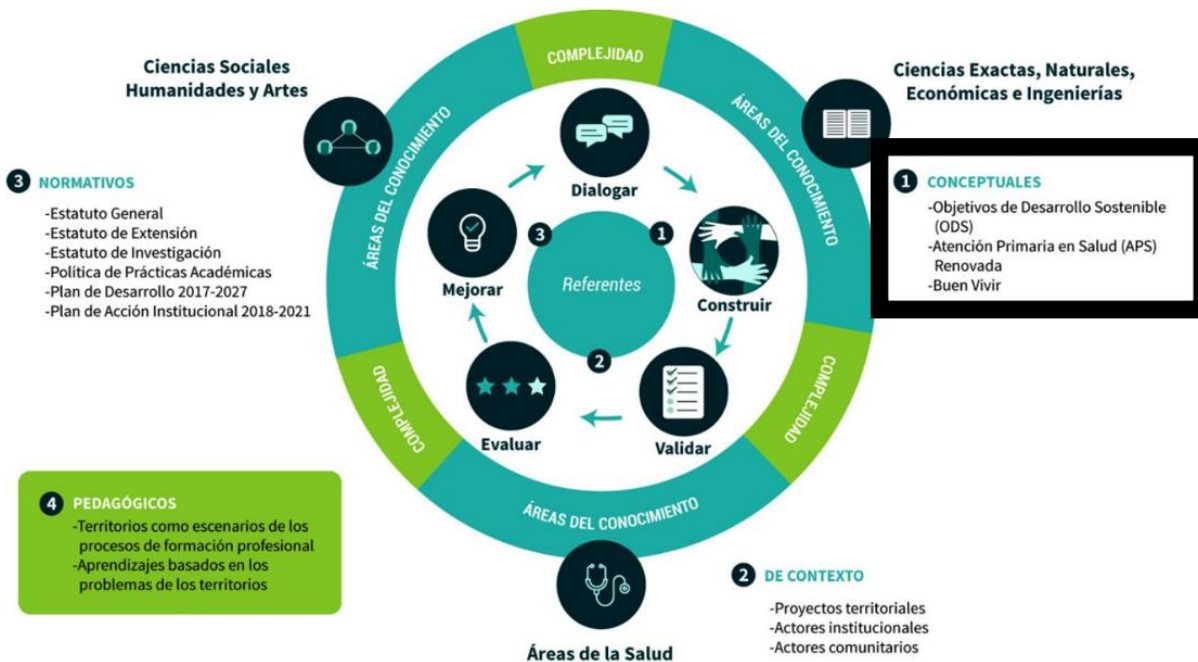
Ciencias Sociales
Humanidades y Artes

COMPLEJIDAD

Ciencias Exactas, Naturales, Económicas e Ingenierías

ÁREAS DEL CONOCIMIENTO

ÁREAS DEL CONOCIMIENTO

3 NORMATIVOS
-Estatuto General
-Estatuto de Extensión
-Estatuto de Investigación
-Política de Prácticas Académicas
-Plan de Desarrollo 2017-2027
-Plan de Acción Institucional 2018-2021

Dialogar

3

1

Referentes

Mejorar

Construir

2

1 CONCEPTUALES
-Objetivos de Desarrollo Sostenible (ODS)
-Atención Primaria en Salud (APS) Renovada
-Buen Vivir

COMPLEJIDAD

COMPLEJIDAD

Evaluar

Validar

4 PEDAGÓGICOS
-Territorios como escenarios de los procesos de formación profesional
-Aprendizajes basados en los problemas de los territorios

ÁREAS DEL CONOCIMIENTO

2 DE CONTEXTO
-Proyectos territoriales
-Actores institucionales
-Actores comunitarios

Áreas de la Salud